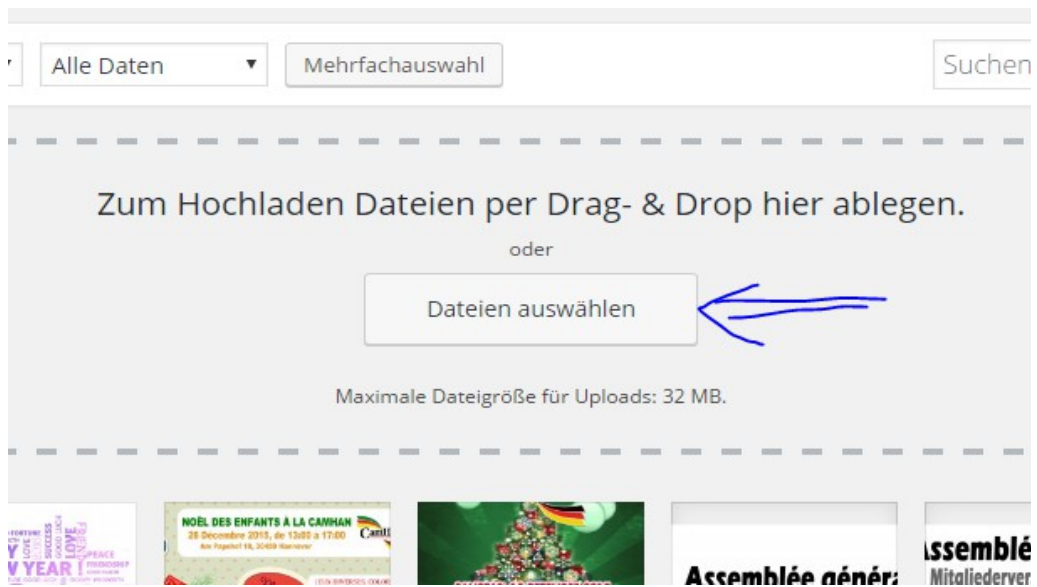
Alle Daten ▼ Mehrfachauswahl

Suchen

Zum Hochladen Dateien per Drag- & Drop hier ablegen.

oder

Dateien auswählen

Maximale Dateigröße für Uploads: 32 MB.

NOËL DES ENFANTS À LA CAMHAN
28 Décembre 2015, de 13h00 à 17:00
Am Papehof 10, 30459 Hannover

Assemblée généra

ssemblé
Mitgliederver

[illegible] YEAR! LOVE PEACE SUCCESS